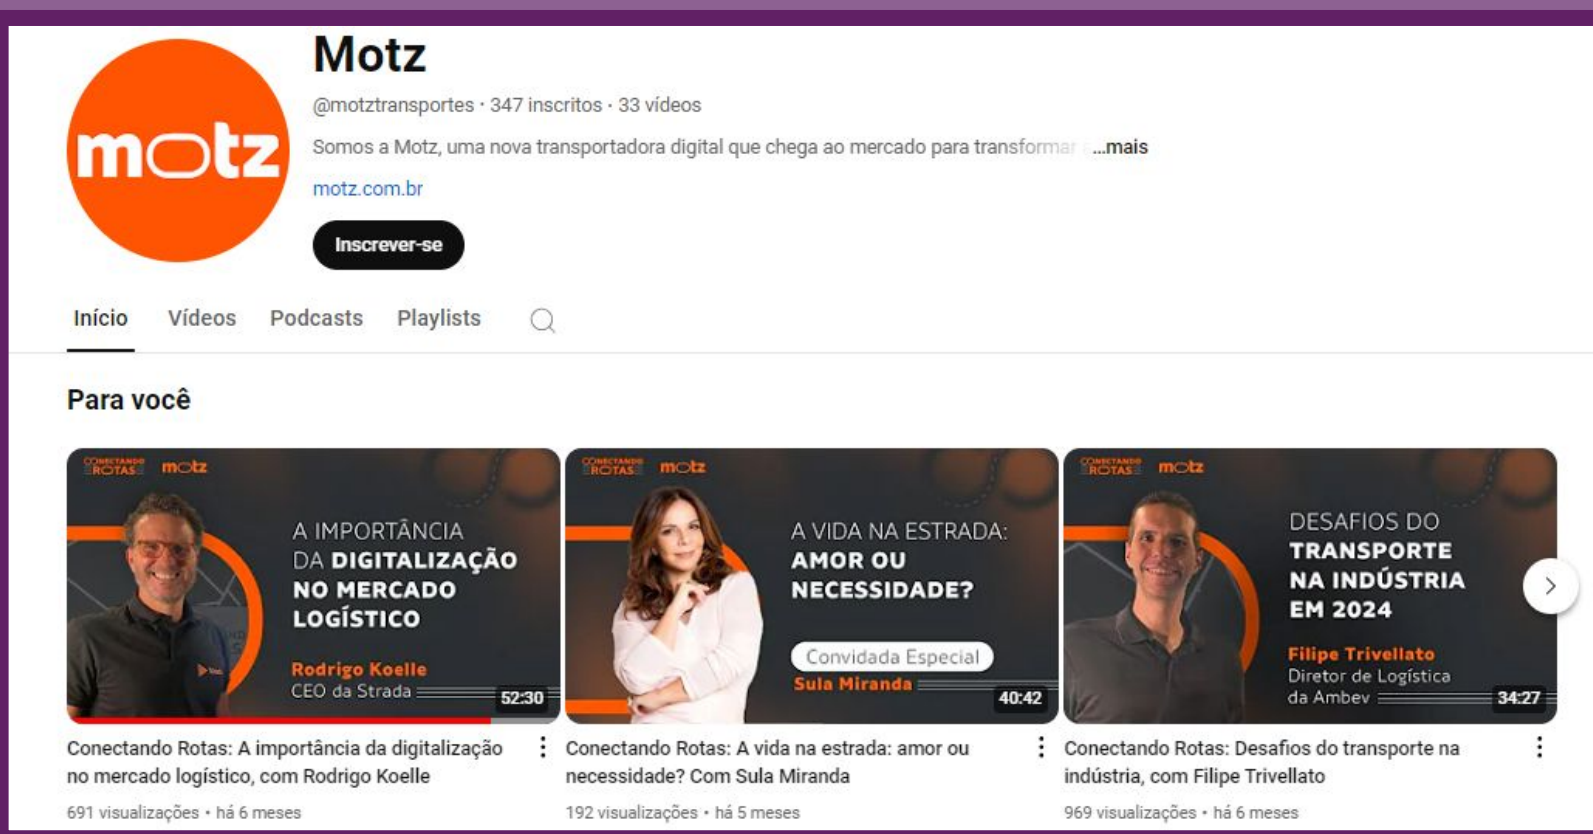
motz

Motz

@motztransportes · 347 inscritos · 33 vídeos

Somos a Motz, uma nova transportadora digital que chega ao mercado para transformar ...mais

motz.com.br

Inscrever-se

Início Vídeos Podcasts Playlists

Para você

CONECTANDO ROTAS motz

A IMPORTÂNCIA DA DIGITALIZAÇÃO NO MERCADO LOGÍSTICO

Rodrigo Koelle
CEO da Strada

52:30

Conectando Rotas: A importância da digitalização no mercado logístico, com Rodrigo Koelle

691 visualizações • há 6 meses

CONECTANDO ROTAS motz

A VIDA NA ESTRADA: AMOR OU NECESSIDADE?

Convidada Especial
Sula Miranda

40:42

Conectando Rotas: A vida na estrada: amor ou necessidade? Com Sula Miranda

192 visualizações • há 5 meses

CONECTANDO ROTAS motz

DESAFIOS DO TRANSPORTE NA INDÚSTRIA EM 2024

Filipe Trivellato
Diretor de Logística da Ambev

34:27

Conectando Rotas: Desafios do transporte na indústria, com Filipe Trivellato

969 visualizações • há 6 meses